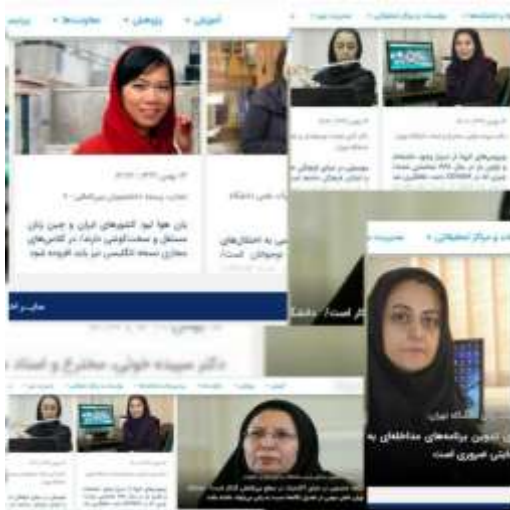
آموزش ▾ پژوهش ▾ معاونت‌ها ▾ پردیس

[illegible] بهمن ۱۴۰۰، ۱۷:۰۰

تجارب زیسته دانشجویان بین‌المللی - ۲

یان هوا لیو: کشورهای ایران و چین زنان مستقل و سخت‌کوشی دارند/ در کلاس‌های مجازی نسخه انگلیسی نیز باید افزوده شود

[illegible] علمی دانشگاه

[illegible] به اختلال‌های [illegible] نوجوان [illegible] است

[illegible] و اطلاعیه‌ها معاونت‌ها

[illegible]

معاونت‌ها ▾ دانشکده‌ها و مراکز تحقیقاتی ▾

دانشگاه تهران

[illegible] تدوین برنامه‌های مداخله‌ای به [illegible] ضروری است

دکتر سپیده خوئی، مخترع و استاد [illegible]

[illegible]